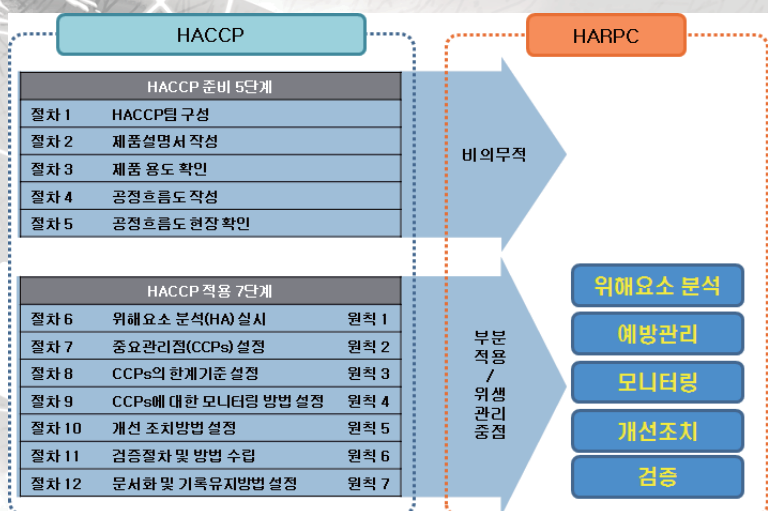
HACCP

HARPC

| HACCP 준비 5단계 | |
|---|---|
| 절차 1 | HACCP팀 구성 |
| 절차 2 | 제품설명서 작성 |
| 절차 3 | 제품 용도 확인 |
| 절차 4 | 공정흐름도 작성 |
| 절차 5 | 공정흐름도 현장 확인 |

비의무적

| HACCP 적용 7단계 | | |
|---|---|---|
| 절차 6 | 위해요소 분석(HA) 실시 | 원칙 1 |
| 절차 7 | 중요관리점(CCPs) 설정 | 원칙 2 |
| 절차 8 | CCPs의 한계기준 설정 | 원칙 3 |
| 절차 9 | CCPs에 대한 모니터링 방법 설정 | 원칙 4 |
| 절차 10 | 개선 조치방법 설정 | 원칙 5 |
| 절차 11 | 검증절차 및 방법 수립 | 원칙 6 |
| 절차 12 | 문서화 및 기록유지방법 설정 | 원칙 7 |

부분 적용 / 위생 관리 중점

위해요소 분석

예방관리

모니터링

개선조치

검증